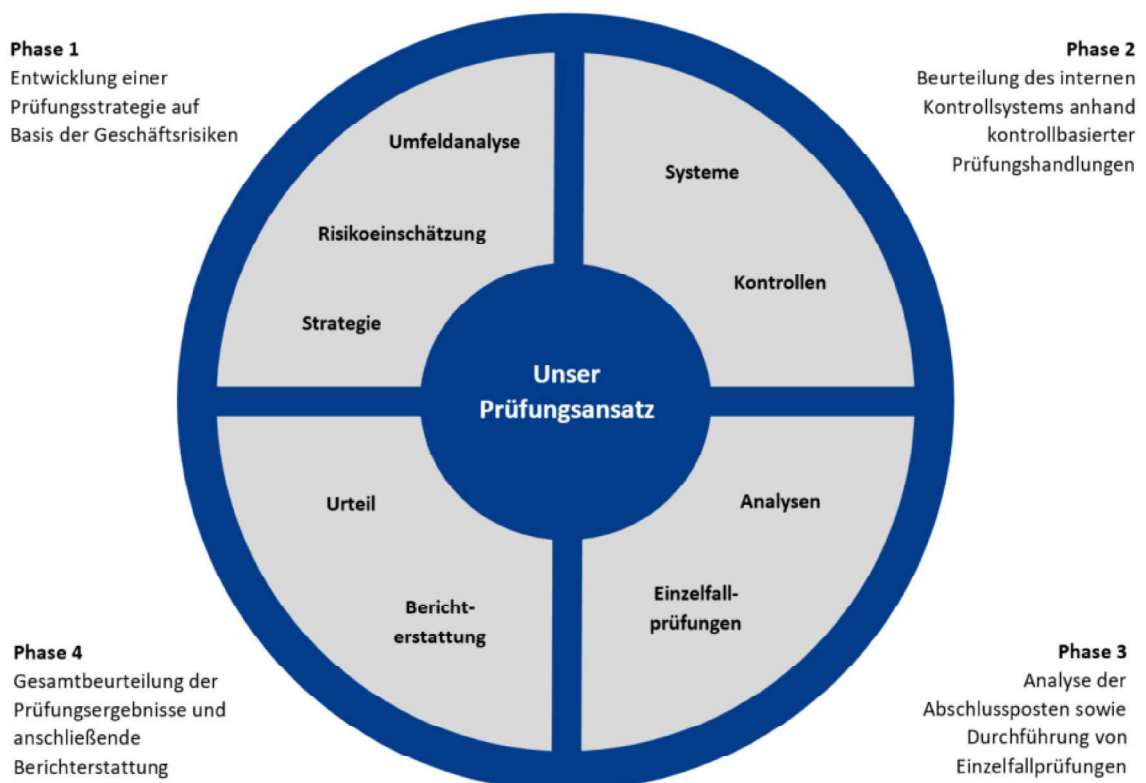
**Phase 1**
Entwicklung einer Prüfungsstrategie auf Basis der Geschäftsrisiken

**Phase 2**
Beurteilung des internen Kontrollsystems anhand kontrollbasierter Prüfungshandlungen

Umfeldanalyse

Risikoeinschätzung

Strategie

Systeme

Kontrollen

Unser Prüfungsansatz

Urteil

Berichterstattung

Analysen

Einzelfallprüfungen

**Phase 4**
Gesamtbeurteilung der Prüfungsergebnisse und anschließende Berichterstattung

**Phase 3**
Analyse der Abschlussposten sowie Durchführung von Einzelfallprüfungen